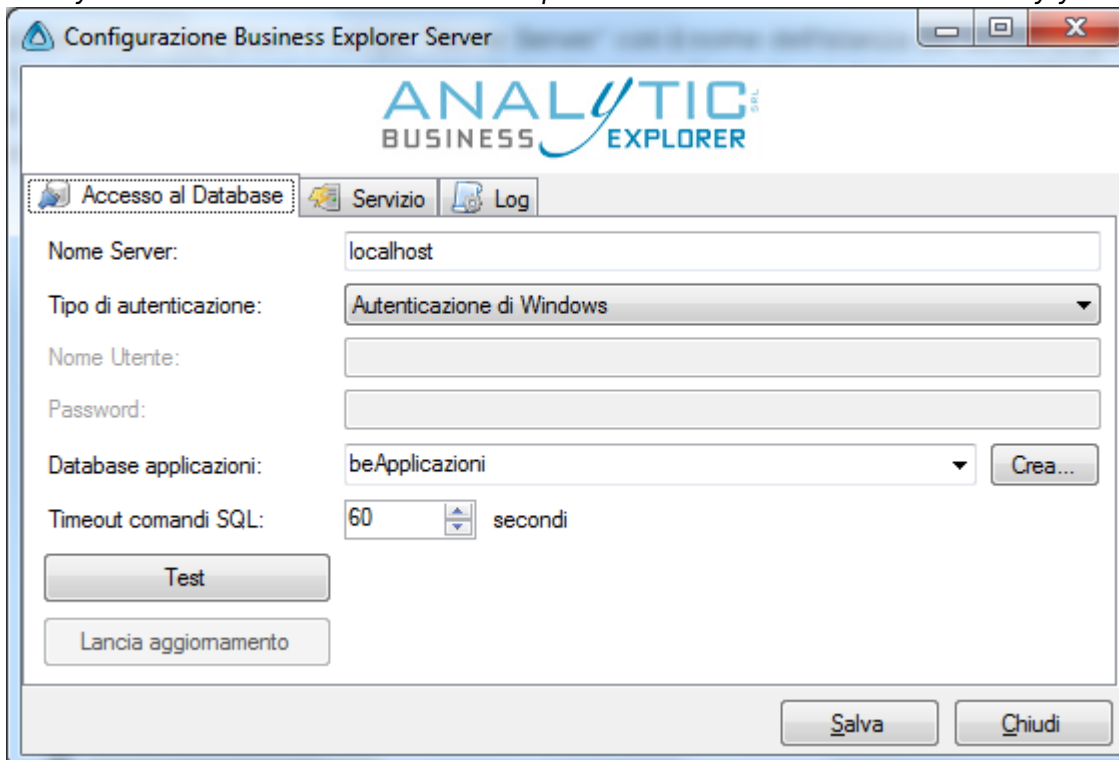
Configurazione Business Explorer Server

ANALYTIC SRL
BUSINESS EXPLORER

Accesso al Database | Servizio | Log

Nome Server: localhost

Tipo di autenticazione: Autenticazione di Windows

Nome Utente:

Password:

Database applicazioni: beApplicazioni Crea...

Timeout comandi SQL: 60 secondi

Test

Lancia aggiornamento

Salva Chiudi